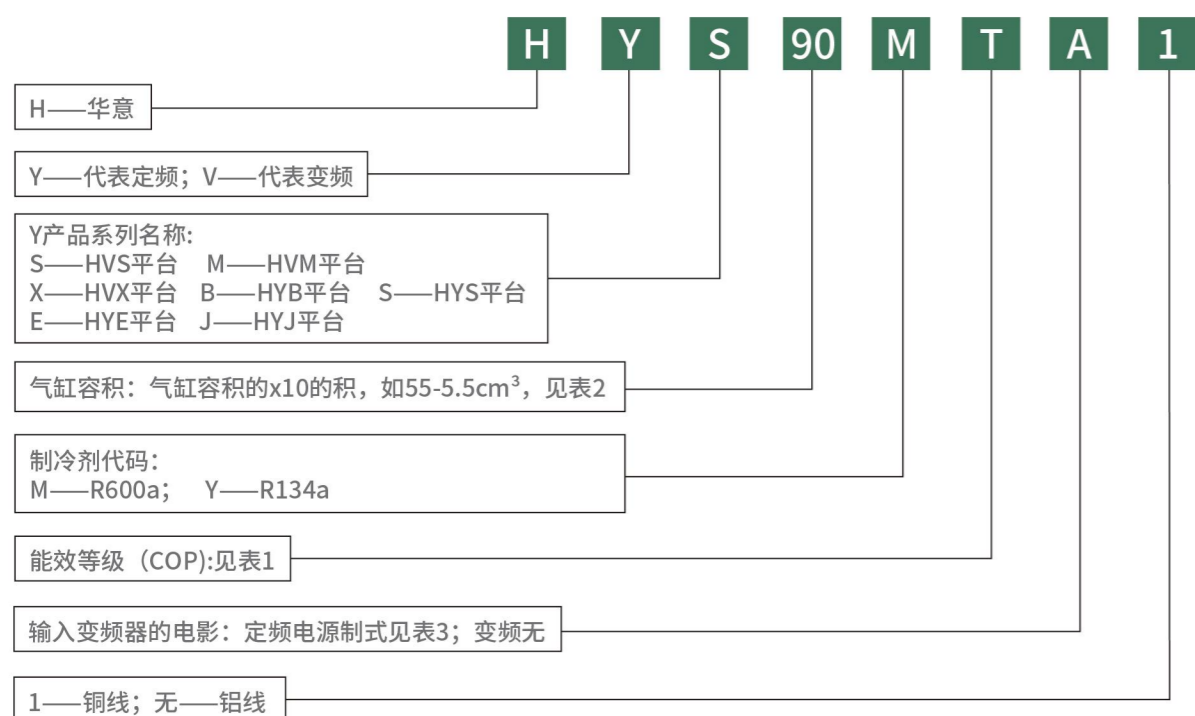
H Y S 90 M T A 1

H——华意

Y——代表定频；V——代表变频

Y产品系列名称:
S——HVS平台 M——HVM平台
X——HVX平台 B——HYB平台 S——HYS平台
E——HYE平台 J——HYJ平台

气缸容积：气缸容积的x10的积，如55-5.5cm$^3$，见表2

制冷剂代码:
M——R600a; Y——R134a

能效等级（COP):见表1

输入变频器的电影：定频电源制式见表3；变频无

1——铜线；无——铝线